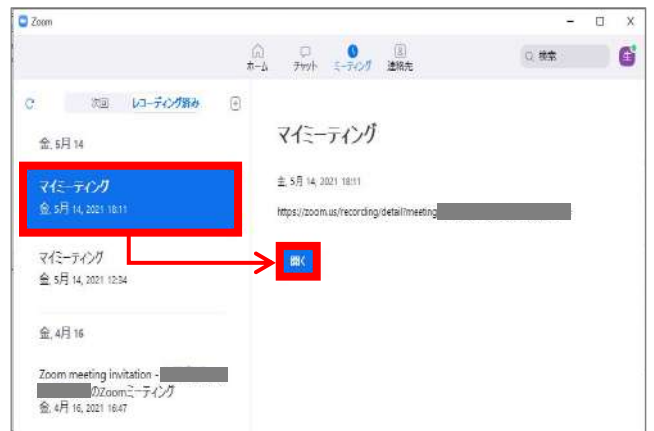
Zoom

ホーム チャット ミーティング 連絡先

検索

次回 レコーディング済み

金, 5月 14

マイミーティング
金, 5月 14, 2021 18:11

マイミーティング
金, 5月 14, 2021 12:34

金, 4月 16

Zoom meeting invitation - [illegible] のZoomミーティング
金, 4月 16, 2021 16:47

マイミーティング

金, 5月 14, 2021 18:11

https://zoom.us/recording/detail?meeting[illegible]

開く